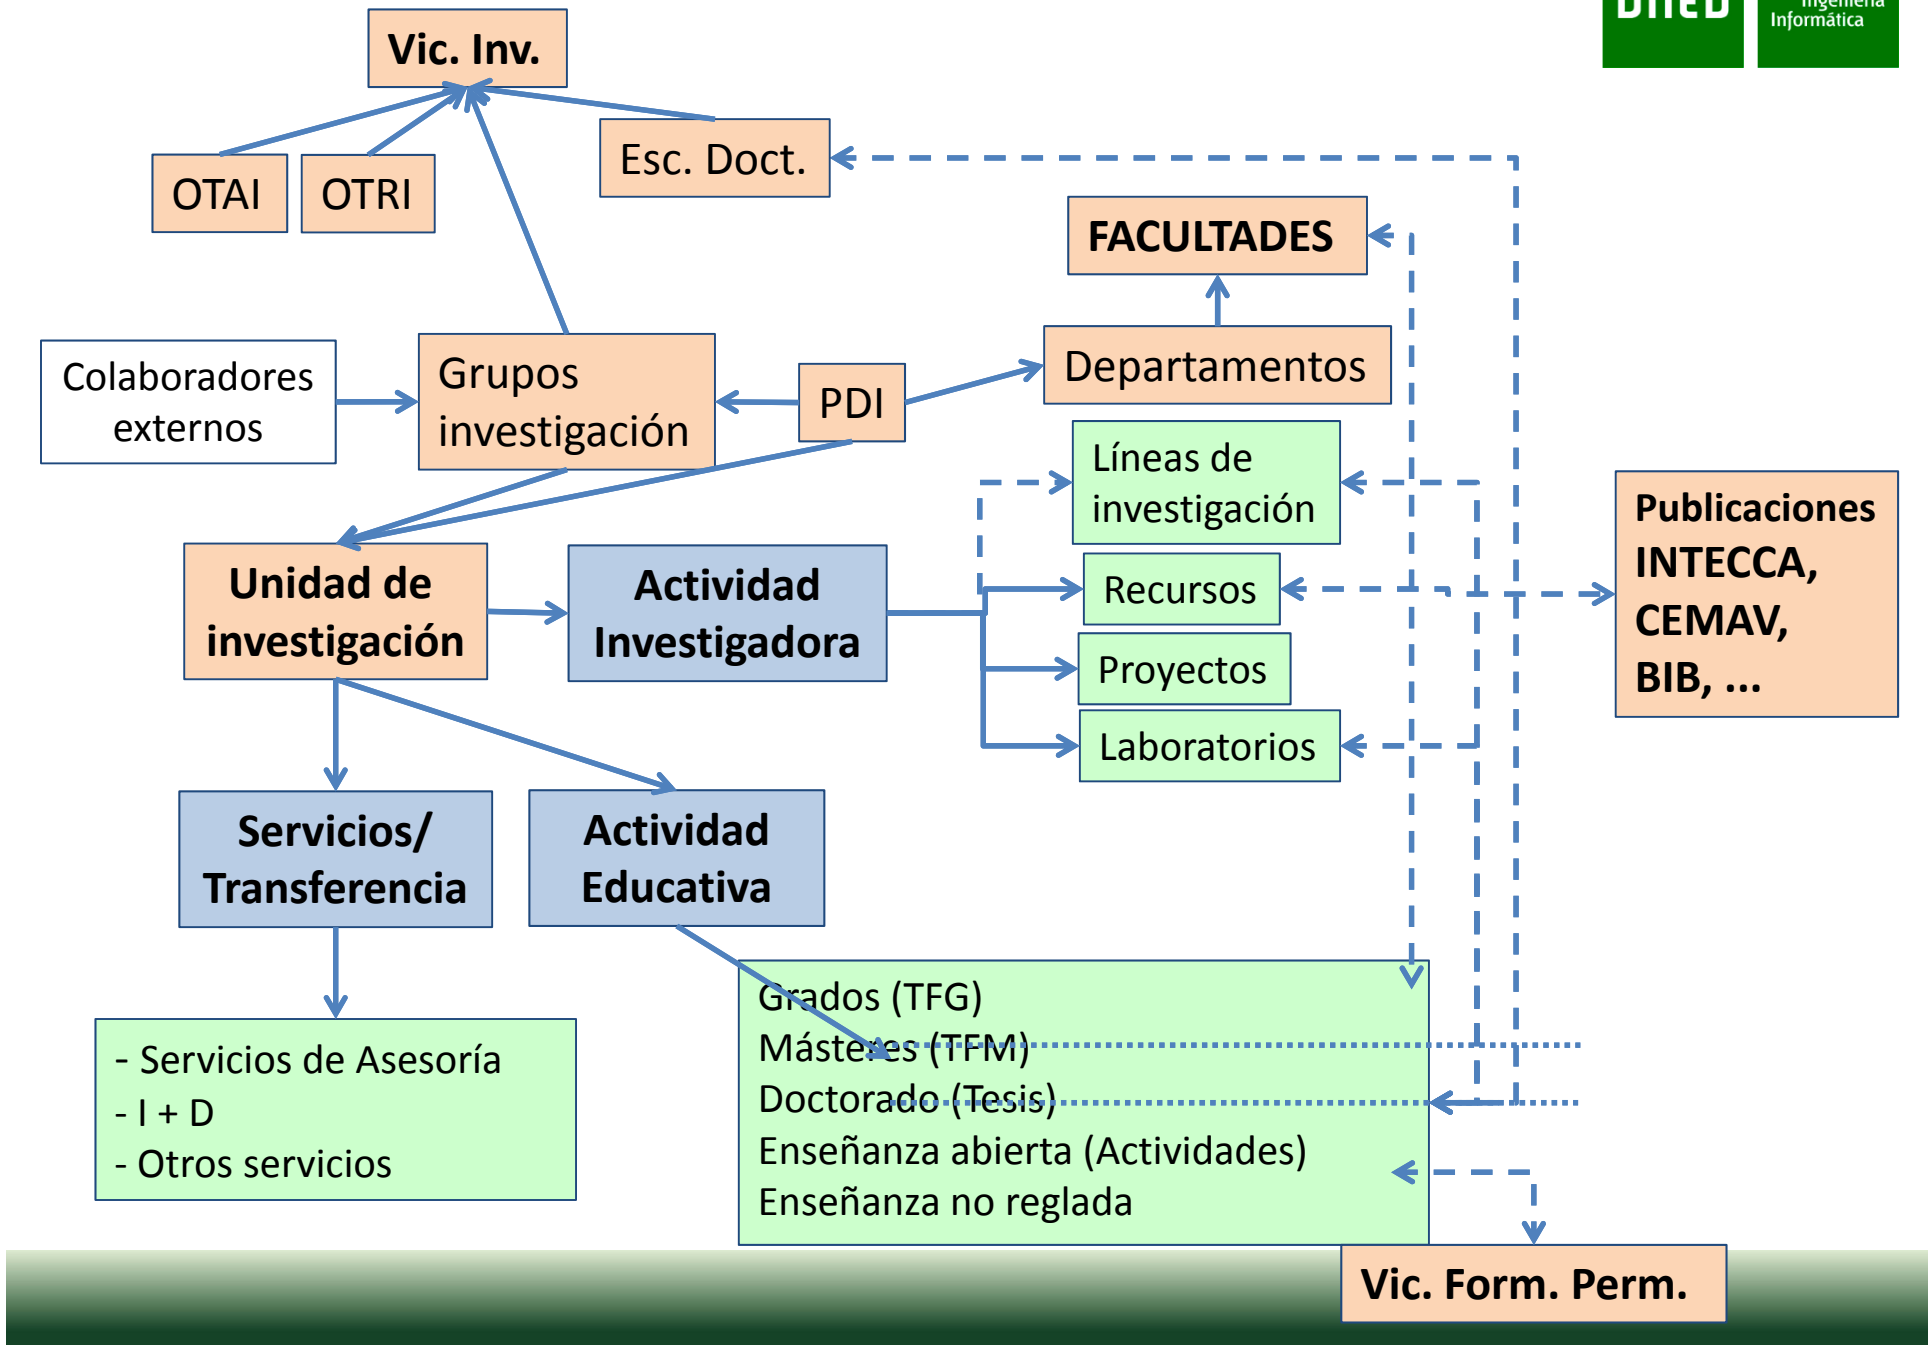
UNED

Ingeniería Informática

Vic. Inv.

OTAI

OTRI

Esc. Doct.

FACULTADES

Colaboradores externos

Grupos investigación

PDI

Departamentos

Líneas de investigación

Publicaciones INTECCA, CEMAV, BIB, ...

Unidad de investigación

Actividad Investigadora

Recursos

Proyectos

Laboratorios

Servicios/ Transferencia

Actividad Educativa

- Servicios de Asesoría
- I + D
- Otros servicios

Grados (TFG)
Másteres (TFM)
Doctorado (Tesis)
Enseñanza abierta (Actividades)
Enseñanza no reglada

Vic. Form. Perm.